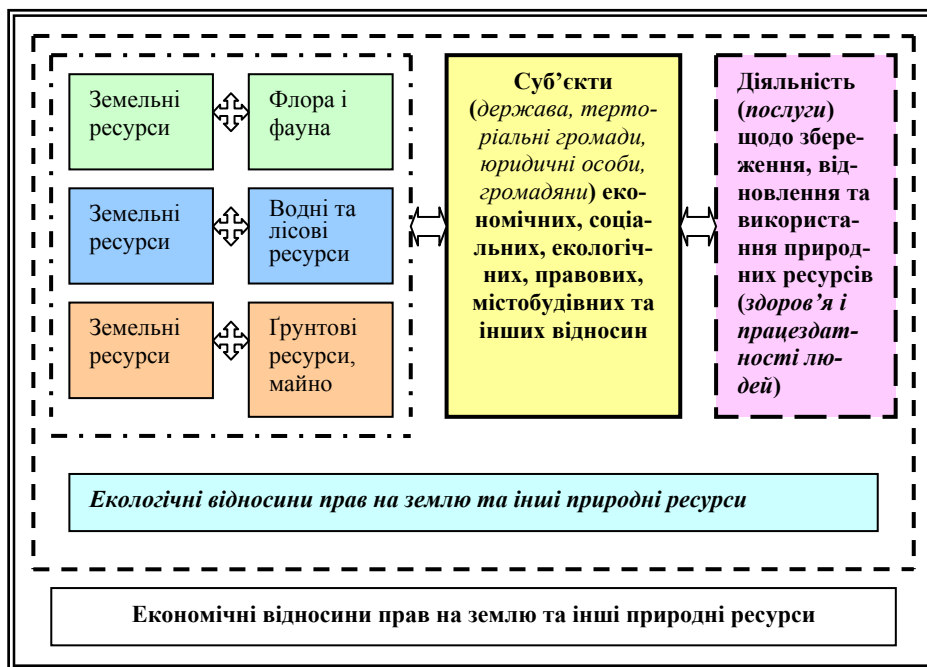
Земельні ресурси

Флора і фауна

Земельні ресурси

Водні та лісові ресурси

Земельні ресурси

Ґрунтові ресурси, майно

**Суб'єкти** (*держава, терторіальні громади, юридичні особи, громадяни*) **економічних, соціальних, екологічних, правових, містобудівних та інших відносин**

**Діяльність** (*послуги*) **щодо збереження, відновлення та використання природних ресурсів** (*здоров'я і працездатності людей*)

*Екологічні відносини прав на землю та інші природні ресурси*

**Економічні відносини прав на землю та інші природні ресурси**